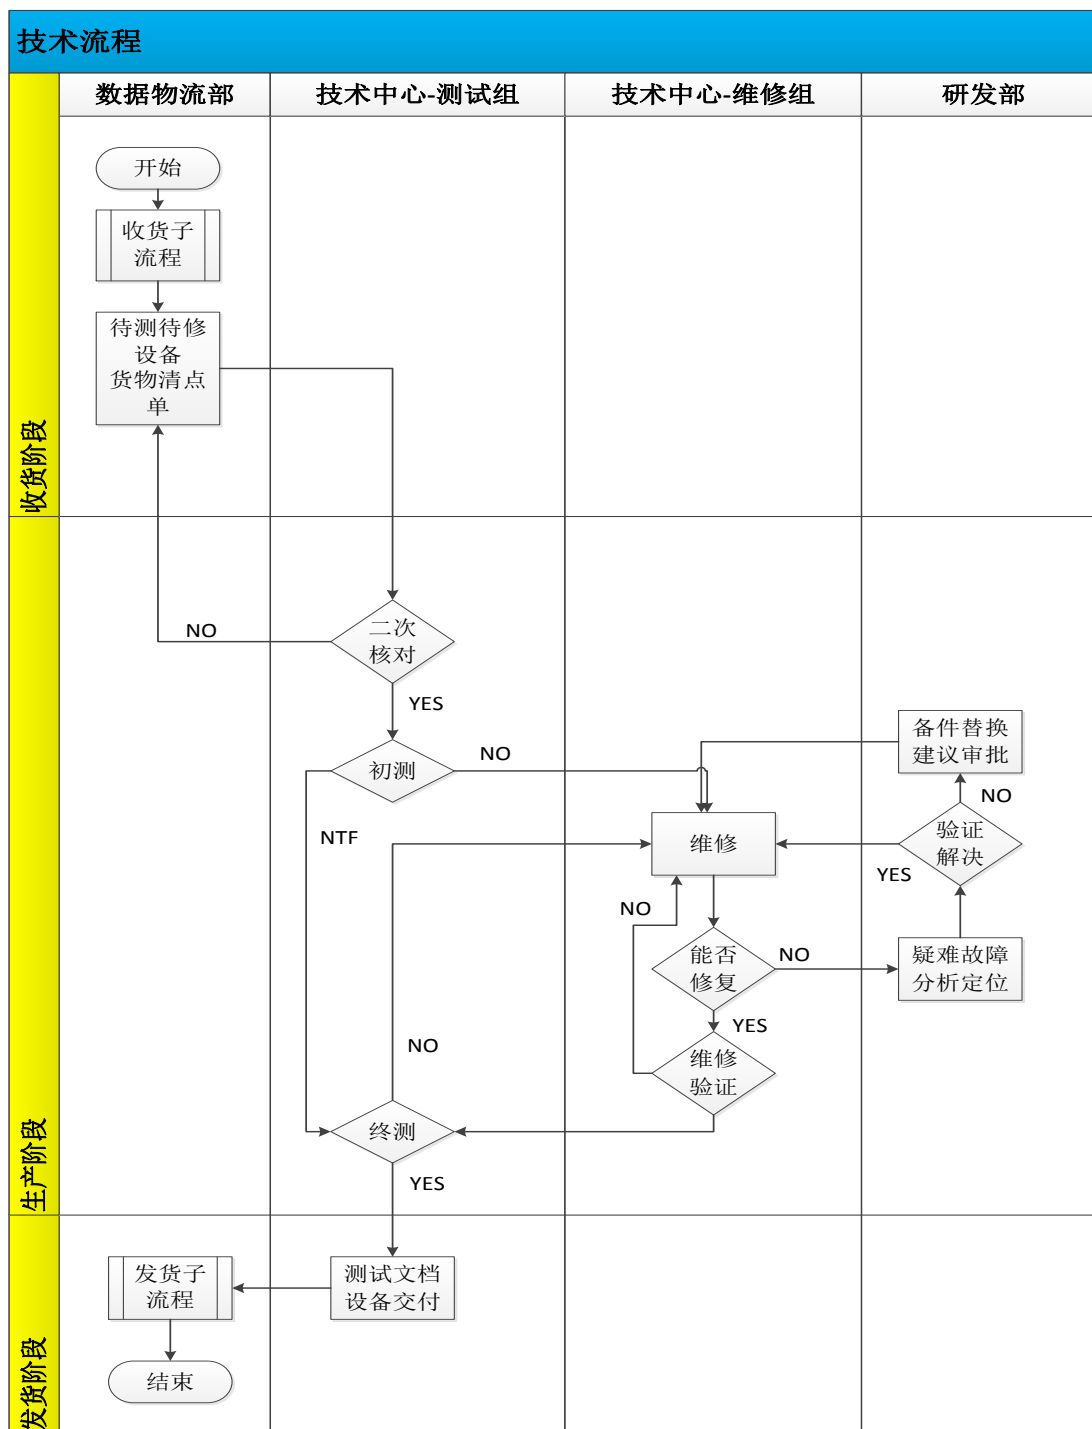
技术流程

数据物流部
技术中心-测试组
技术中心-维修组
研发部

收货阶段

开始
收货子流程
待测待修设备货物清点单

生产阶段

NO
二次核对
YES
初测
NO
NTF
备件替换建议审批
NO
验证解决
YES
维修
NO
能否修复
NO
疑难故障分析定位
YES
维修验证
NO
终测
YES

发货阶段

发货子流程
测试文档设备交付
结束